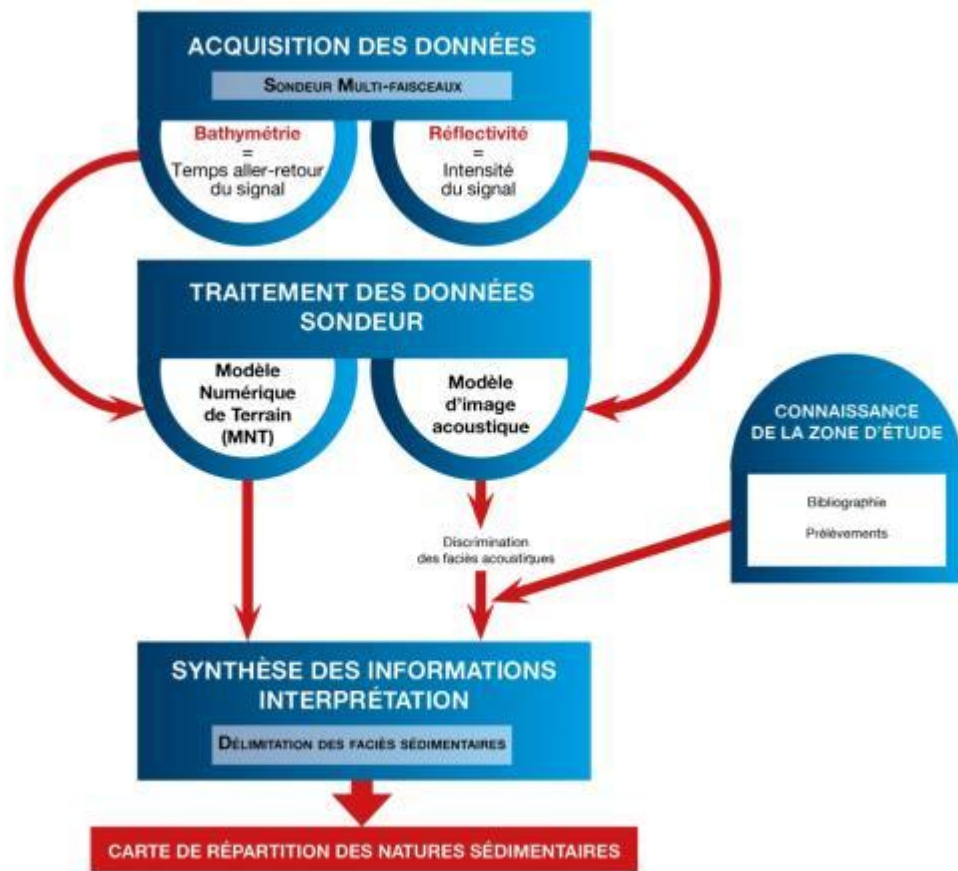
ACQUISITION DES DONNÉES

SONDEUR MULTI-FAISCEAUX

Bathymétrie = Temps aller-retour du signal

Réflectivité = Intensité du signal

TRAITEMENT DES DONNÉES SONDEUR

Modèle Numérique de Terrain (MNT)

Modèle d'image acoustique

CONNAISSANCE DE LA ZONE D'ÉTUDE

Bibliographie

Prélèvements

Discrimination des faciès acoustiques

SYNTHÈSE DES INFORMATIONS INTERPRÉTATION

DÉLIMITATION DES FACIÈS SÉDIMENTAIRES

CARTE DE RÉPARTITION DES NATURES SÉDIMENTAIRES